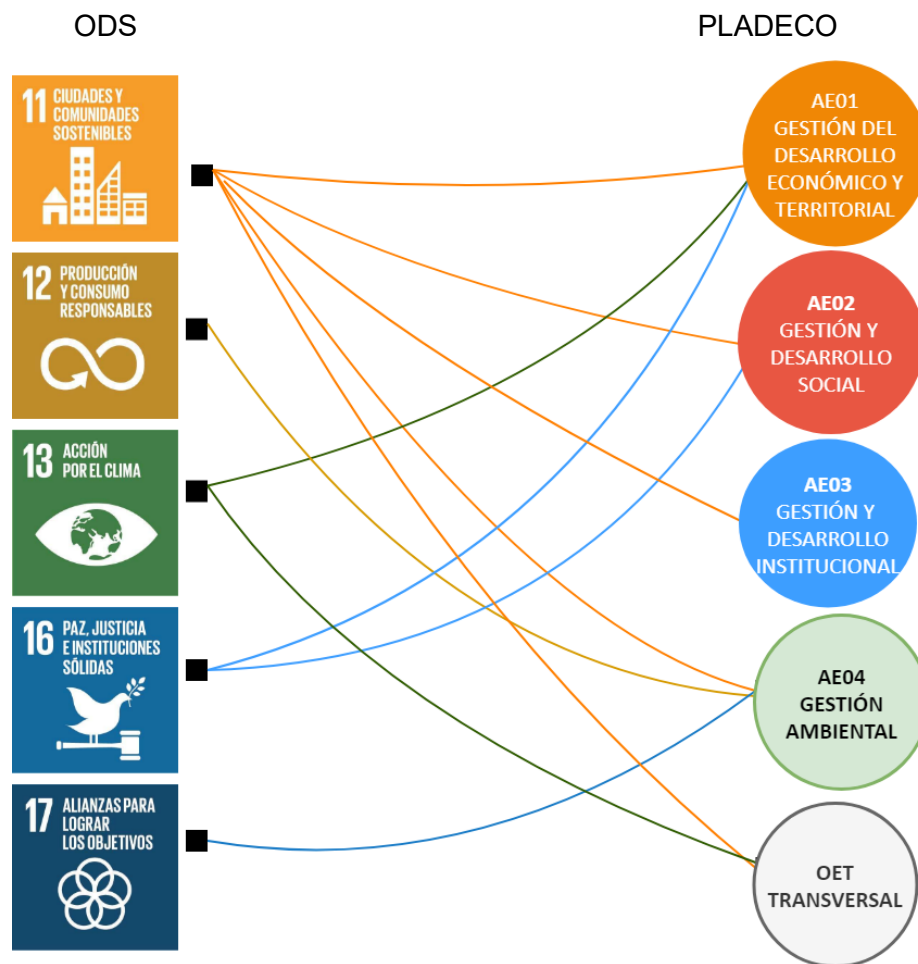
ODS

PLADECO

11 CIUDADES Y COMUNIDADES SOSTENIBLES

12 PRODUCCIÓN Y CONSUMO RESPONSABLES

13 ACCIÓN POR EL CLIMA

16 PAZ, JUSTICIA E INSTITUCIONES SÓLIDAS

17 ALIANZAS PARA LOGRAR LOS OBJETIVOS

AE01 GESTIÓN DEL DESARROLLO ECONÓMICO Y TERRITORIAL

AE02 GESTIÓN Y DESARROLLO SOCIAL

AE03 GESTIÓN Y DESARROLLO INSTITUCIONAL

AE04 GESTIÓN AMBIENTAL

OET TRANSVERSAL